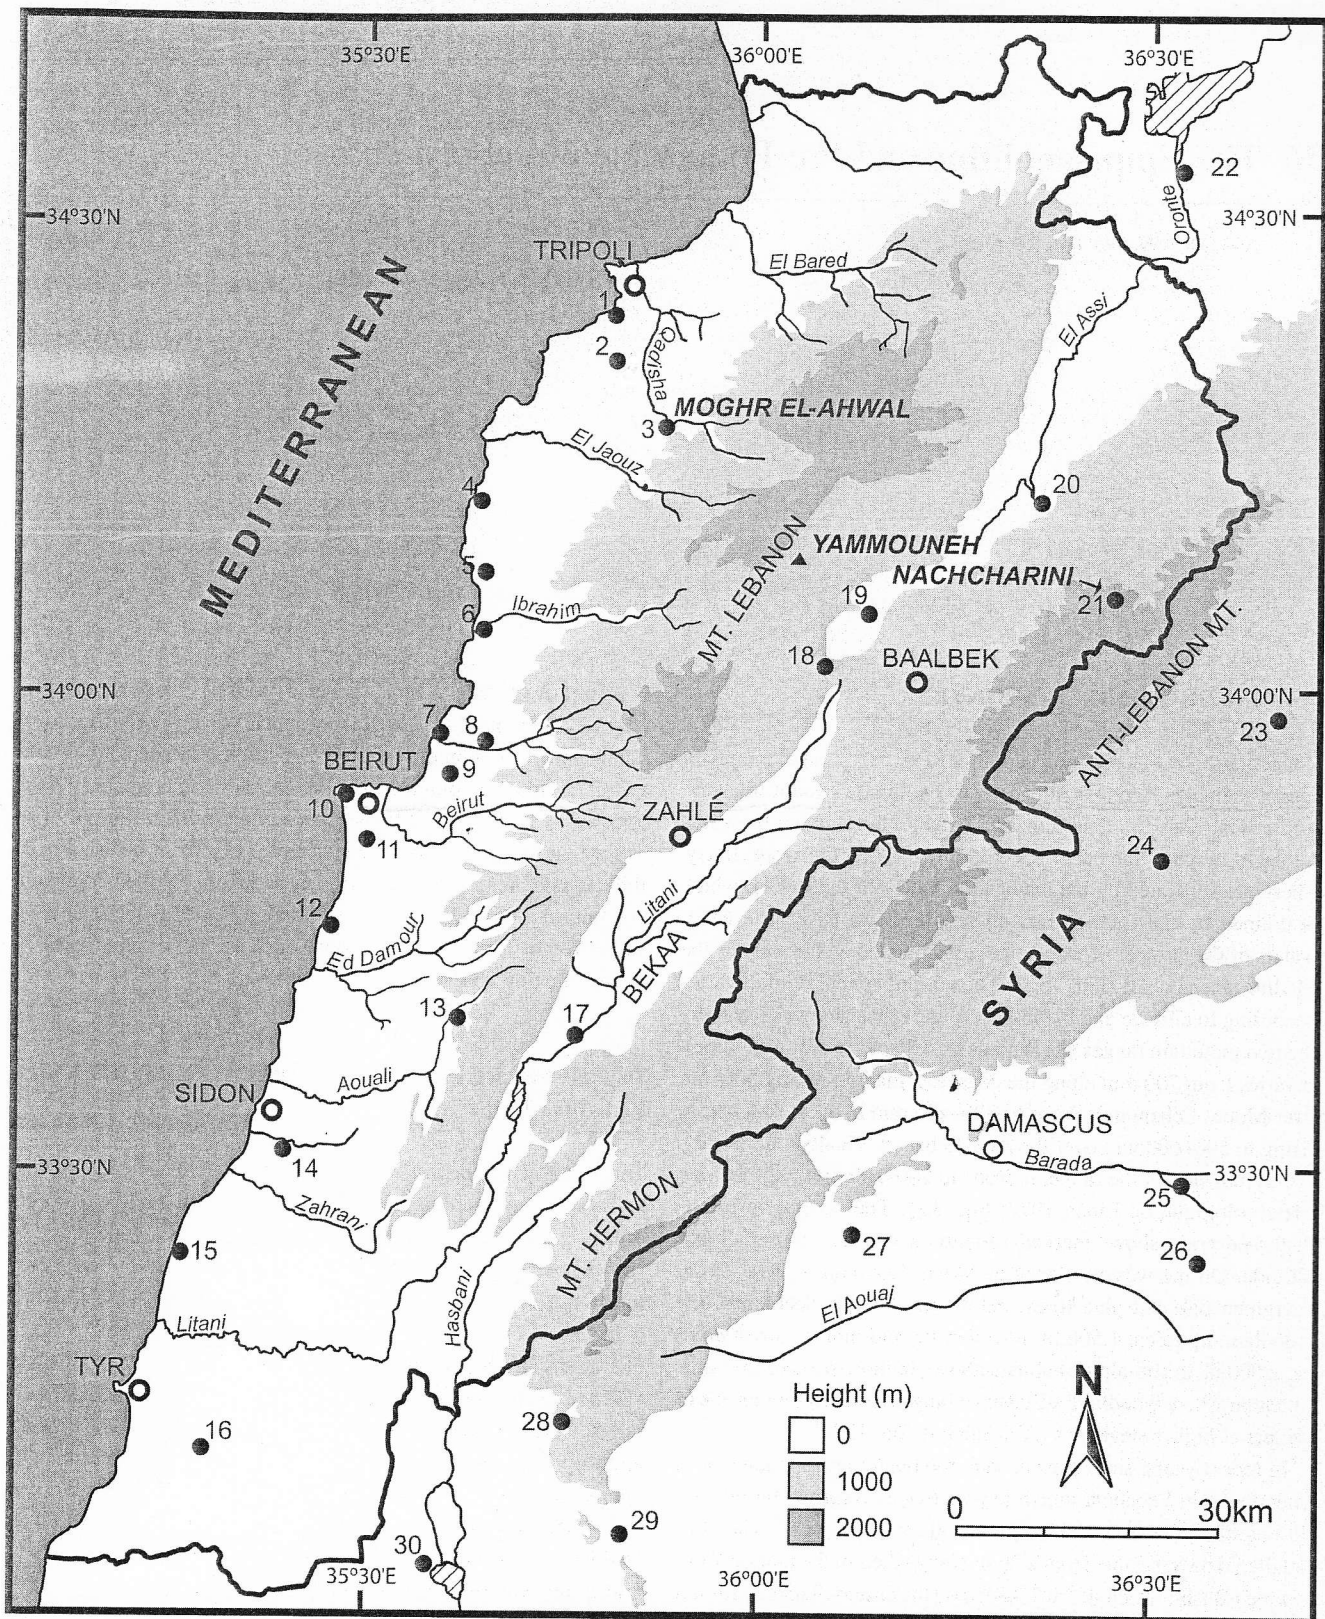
35°30'E
36°00'E
36°30'E
34°30'N
34°30'N
22
Oronte
TRIPOLI
El Bared
1
2
Qadisha
El Assi
MEDITERRANEAN
MOGHR EL-AHWAL
3
El Jaouz
4
20
MT. LEBANON
YAMMOUNEH
5
NACHCHARINI
21
19
Ibrahim
6
18
BAALBEK
34°00'N
34°00'N
7
8
23
ANTI-LEBANON MT.
BEIRUT
9
10
Beirut
ZAHLÉ
11
24
Litani
12
SYRIA
Ed Damour
BEKAA
13
17
Aouali
SIDON
DAMASCUS
14
33°30'N
Barada
33°30'N
25
Zahrani
MT. HERMON
27
15
26
Hasbani
El Aouaj
Litani
TYR
Height (m)
N
28
0
16
1000
2000
0
30km
29
30
35°30'E
36°00'E
36°30'E